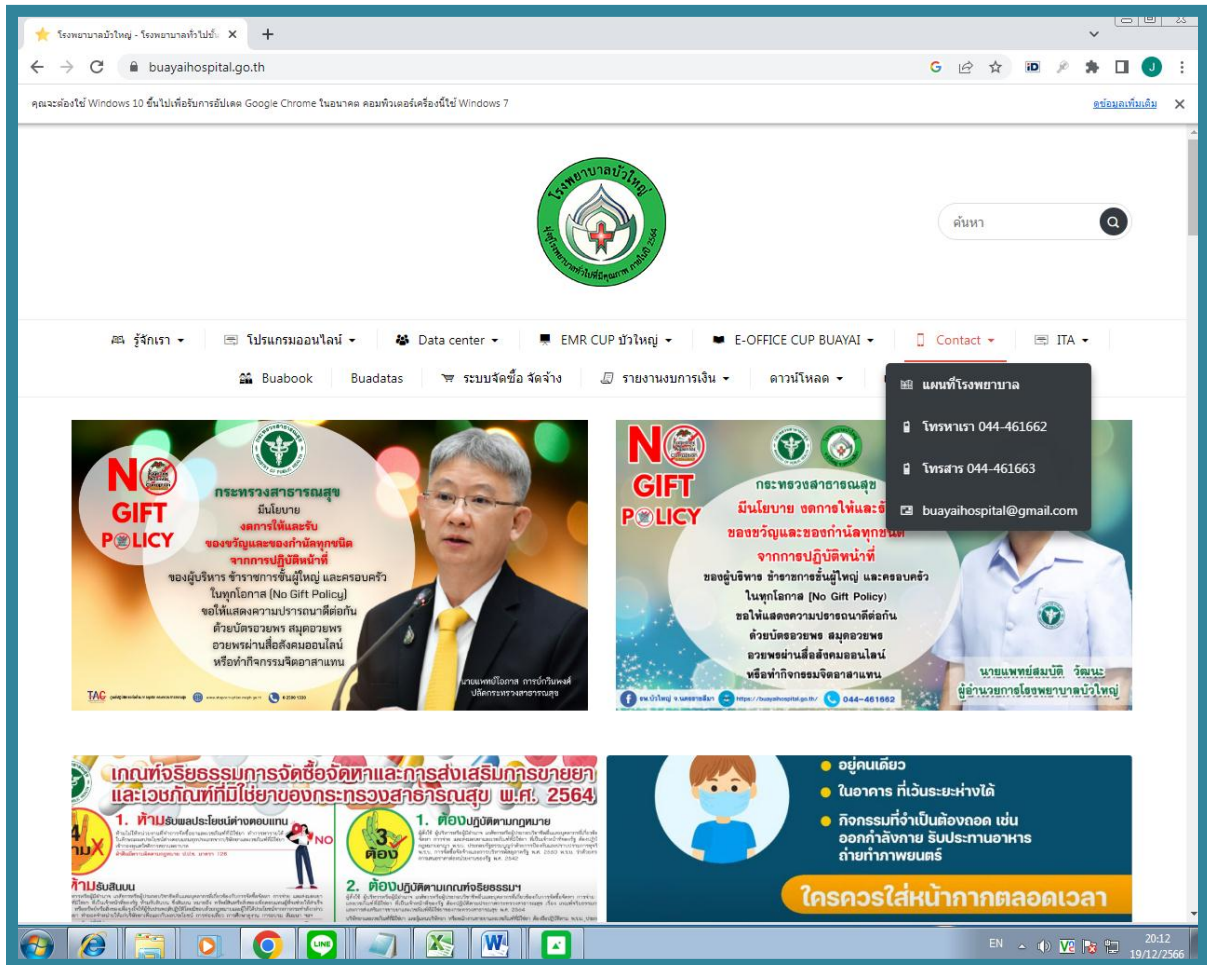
โรงพยาบาลบัวใหญ่ - โรงพยาบาลทั่วไปชั้น ×
+
buayaihospital.go.th
คุณจะต้องใช้ Windows 10 ขึ้นไปเพื่อรับการอัปเดต Google Chrome ในอนาคต คอมพิวเตอร์เครื่องนี้ใช้ Windows 7
ดูข้อมูลเพิ่มเติม

โรงพยาบาลบัวใหญ่
ผู้สู่โรงพยาบาลทั่วไปที่มีคุณภาพ ภายในปี 2564

ค้นหา

รู้จักเรา ▾ | โปรแกรมออนไลน์ ▾ | Data center ▾ | EMR CUP บัวใหญ่ ▾ | E-OFFICE CUP BUAYAI ▾ | Contact ▾ | ITA ▾
Buabook | Buadatas | ระบบจัดซื้อ จัดจ้าง | รายงานงบการเงิน ▾ | ดาวน์โหลด ▾

แผนที่โรงพยาบาล
โทรหาเรา 044-461662
โทรสาร 044-461663
buayaihospital@gmail.com

NO GIFT POLICY
กระทรวงสาธารณสุข
มีนโยบาย
งดการให้และรับ
ของขวัญและของกำนัลทุกชนิด
จากการปฏิบัติหน้าที่
ของผู้บริหาร ข้าราชการชั้นผู้ใหญ่ และครอบครัว
ในทุกโอกาส (No Gift Policy)
ขอให้แสดงความปรารถนาดีต่อกัน
ด้วยบัตรอวยพร สมุดอวยพร
อวยพรผ่านสื่อสังคมออนไลน์
หรือทำกิจกรรมจิตอาสาแทน
นายแพทย์โอภาส การย์กวินพงศ์
ปลัดกระทรวงสาธารณสุข
TAC

NO GIFT POLICY
กระทรวงสาธารณสุข
มีนโยบาย งดการให้และรับ
ของขวัญและของกำนัลทุกชนิด
จากการปฏิบัติหน้าที่
ของผู้บริหาร ข้าราชการชั้นผู้ใหญ่ และครอบครัว
ในทุกโอกาส (No Gift Policy)
ขอให้แสดงความปรารถนาดีต่อกัน
ด้วยบัตรอวยพร สมุดอวยพร
อวยพรผ่านสื่อสังคมออนไลน์
หรือทำกิจกรรมจิตอาสาแทน
นายแพทย์สมบัติ วัฒนะ
ผู้อำนวยการโรงพยาบาลบัวใหญ่
รพ.บัวใหญ่ จ.นครราชสีมา https://buayaihospital.go.th/ 044-461662

เกณฑ์จริยธรรมการจัดซื้อจัดหาและการส่งเสริมการขายยาและเวชภัณฑ์ที่มิใช่ยาของกระทรวงสาธารณสุข พ.ศ. 2564
4 ห้าม
1. ห้ามรับผลประโยชน์ต่างตอบแทน
NO
ห้ามรับสินบน
3 ต้อง
1. ต้องปฏิบัติตามกฎหมาย
2. ต้องปฏิบัติตามเกณฑ์จริยธรรมฯ
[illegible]

อยู่คนเดียว
ในอาคาร ที่เว้นระยะห่างได้
กิจกรรมที่จำเป็นต้องถอด เช่น ออกกำลังกาย รับประทานอาหาร ถ่ายทำภาพยนตร์
ใครควรใส่หน้ากากตลอดเวลา

EN
20:12
19/12/2566